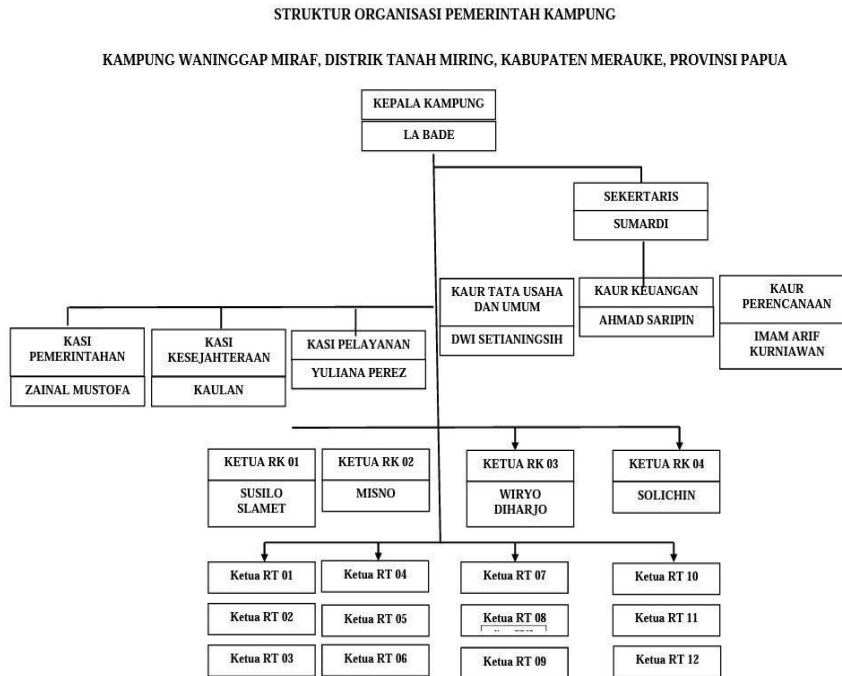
STRUKTUR ORGANISASI PEMERINTAH KAMPUNG

KAMPUNG WANINGGAP MIRAF, DISTRIK TANAH MIRING, KABUPATEN MERAUKE, PROVINSI PAPUA

KEPALA KAMPUNG
LA BADE

SEKERTARIS
SUMARDI

KAUR TATA USAHA DAN UMUM
DWI SETIANINGSIH

KAUR KEUANGAN
AHMAD SARIPIN

KAUR PERENCANAAN
IMAM ARIF KURNIAWAN

KASI PEMERINTAHAN
ZAINAL MUSTOFA

KASI KESEJAHTERAAN
KAULAN

KASI PELAYANAN
YULIANA PEREZ

KETUA RK 01
SUSILO SLAMET

KETUA RK 02
MISNO

KETUA RK 03
WIRYO DIHARJO

KETUA RK 04
SOLICHIN

Ketua RT 01
Ketua RT 02
Ketua RT 03

Ketua RT 04
Ketua RT 05
Ketua RT 06

Ketua RT 07
Ketua RT 08
Ketua RT 09

Ketua RT 10
Ketua RT 11
Ketua RT 12